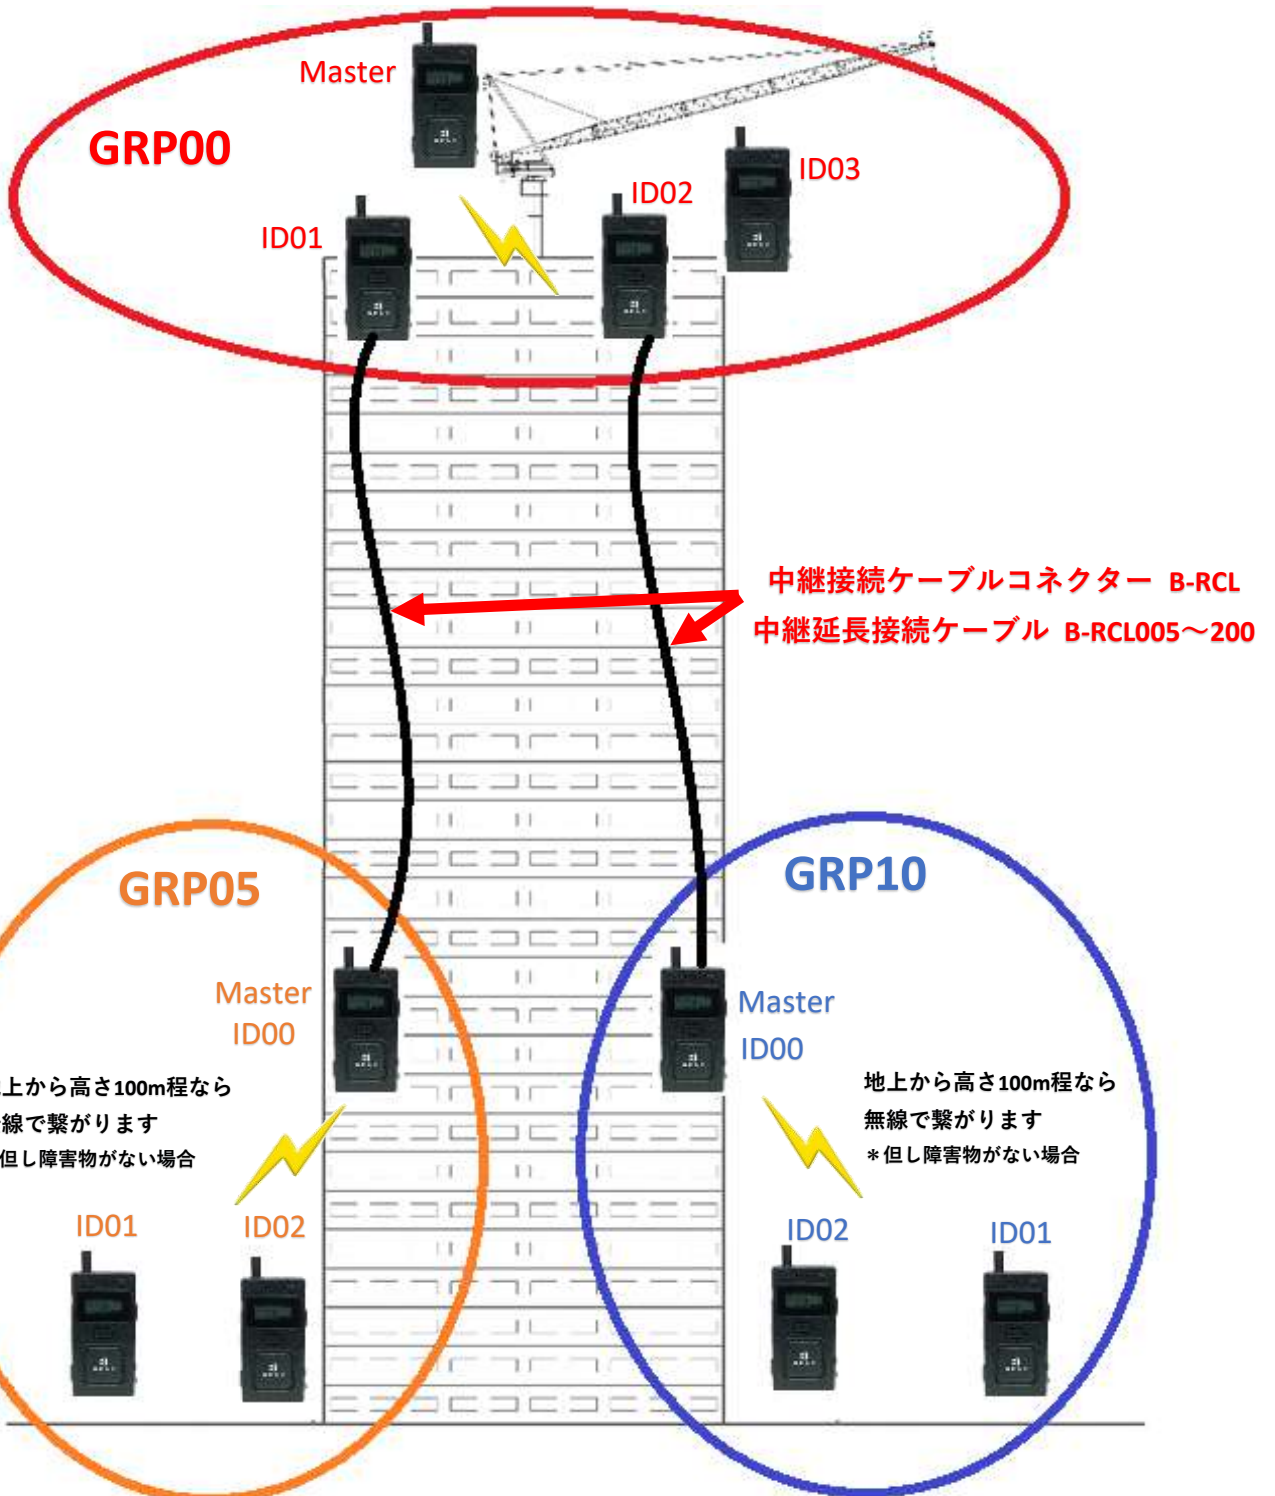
Master

GRP00

ID03

ID02

ID01

中継接続ケーブルコネクター B-RCL
中継延長接続ケーブル B-RCL005～200

GRP05

GRP10

Master
ID00

Master
ID00

上から高さ100m程なら
線で繋がります
但し障害物がない場合

地上から高さ100m程なら
無線で繋がります
＊但し障害物がない場合

ID01

ID02

ID02

ID01